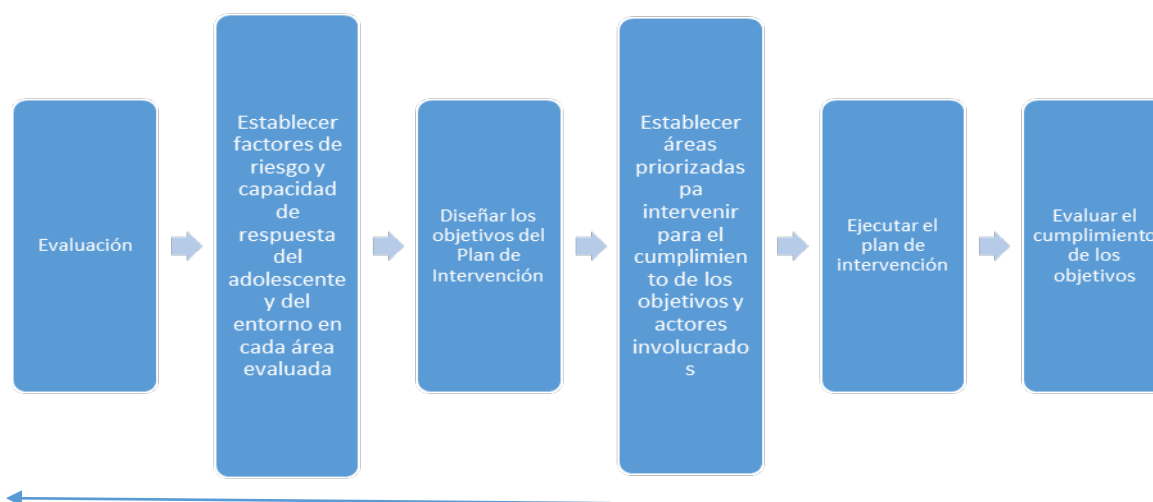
Evaluación

Establecer factores de riesgo y capacidad de respuesta del adolescente y del entorno en cada área evaluada

Diseñar los objetivos del Plan de Intervención

Establecer áreas priorizadas pa intervenir para el cumplimiento de los objetivos y actores involucrados

Ejecutar el plan de intervención

Evaluar el cumplimiento de los objetivos